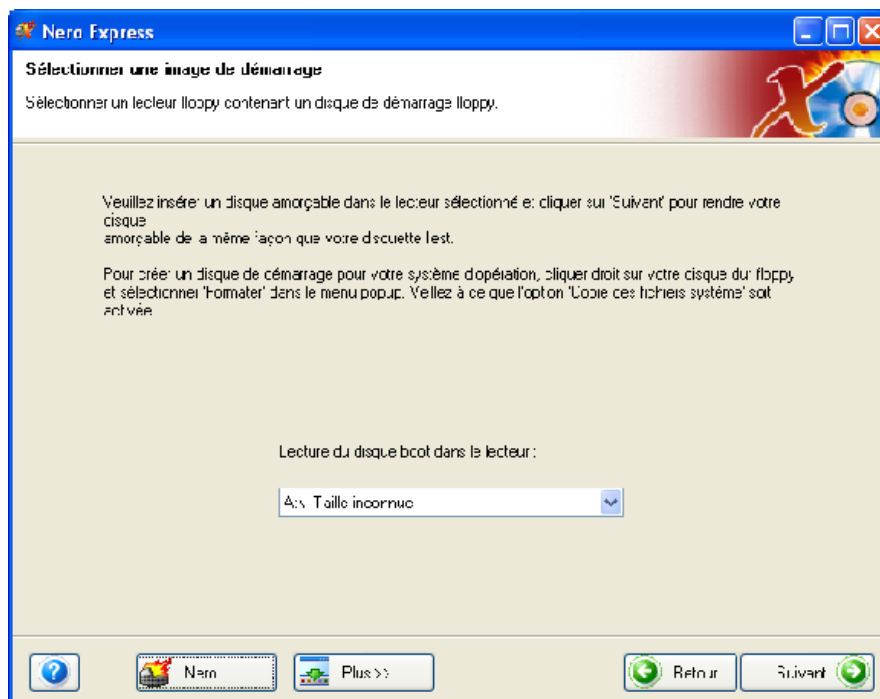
Nero Express

Sélectionner une image de démarrage

Sélectionner un lecteur floppy contenant un disque de démarrage floppy.

Veuillez insérer un disque amorçable dans le lecteur sélectionné et cliquer sur 'Suivant' pour rendre votre disque amorçable de la même façon que votre disquette l'est.

Pour créer un disque de démarrage pour votre système d'opération, cliquer droit sur votre disque dur floppy et sélectionner 'Formater' dans le menu popup. Veillez à ce que l'option 'Copie des fichiers système' soit activée.

Lecture du disque boot dans le lecteur :

A:\ Taille inconnue

Nero

Plus >>

Retour

Suivant